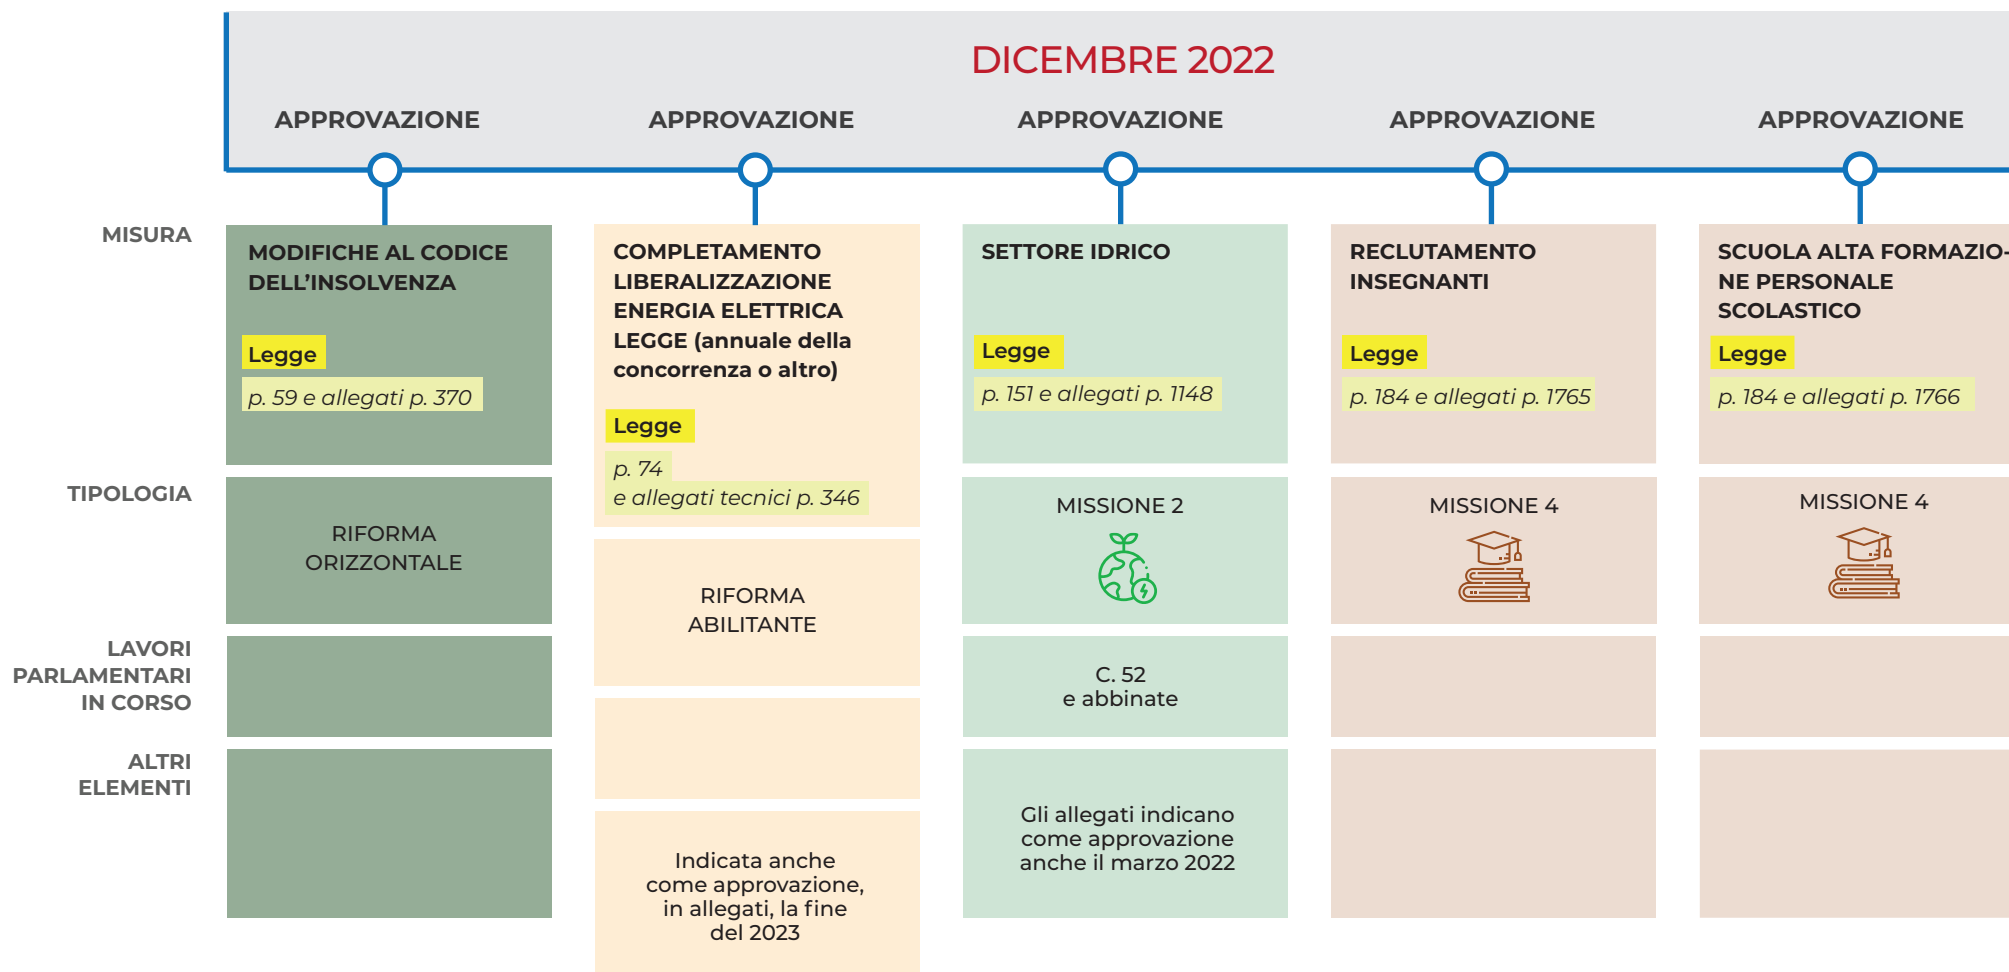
DICEMBRE 2022

APPROVAZIONE | APPROVAZIONE | APPROVAZIONE | APPROVAZIONE | APPROVAZIONE

| | | | | | |
|---|---|---|---|---|---|
| MISURA | MODIFICHE AL CODICE DELL'INSOLVENZA<br>Legge<br>*p. 59 e allegati p. 370* | COMPLETAMENTO LIBERALIZZAZIONE ENERGIA ELETTRICA LEGGE (annuale della concorrenza o altro)<br>Legge<br>*p. 74 e allegati tecnici p. 346* | SETTORE IDRICO<br>Legge<br>*p. 151 e allegati p. 1148* | RECLUTAMENTO INSEGNANTI<br>Legge<br>*p. 184 e allegati p. 1765* | SCUOLA ALTA FORMAZIONE PERSONALE SCOLASTICO<br>Legge<br>*p. 184 e allegati p. 1766* |
| TIPOLOGIA | RIFORMA ORIZZONTALE | RIFORMA ABILITANTE | MISSIONE 2 | MISSIONE 4 | MISSIONE 4 |
| LAVORI PARLAMENTARI IN CORSO | | | C. 52 e abbinate | | |
| ALTRI ELEMENTI | | Indicata anche come approvazione, in allegati, la fine del 2023 | Gli allegati indicano come approvazione anche il marzo 2022 | | |